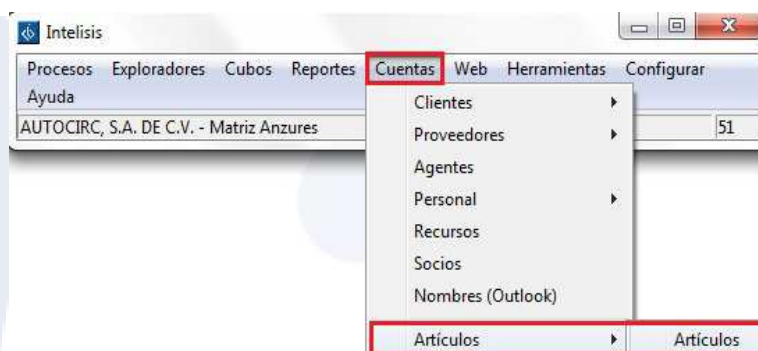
Intelisis

Procesos Exploradores Cubos Reportes Cuentas Web Herramientas Configurar Ayuda

AUTOCIRC, S.A. DE C.V. - Matriz Anzures

51

Clientes
Proveedores
Agentes
Personal
Recursos
Socios
Nombres (Outlook)
Artículos

Artículos